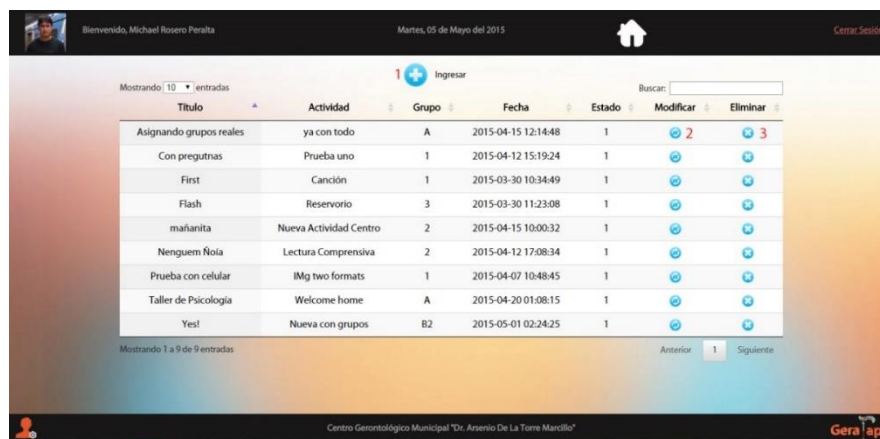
Bienvenido, Michael Rosero Peralta

Martes, 05 de Mayo del 2015

Cerrar Sesió

1 Ingresar

Mostrando 10 entradas

Buscar:

| Título | Actividad | Grupo | Fecha | Estado | Modificar | Eliminar |
|---|---|---|---|---|---|---|
| Asignando grupos reales | ya con todo | A | 2015-04-15 12:14:48 | 1 | 2 | 3 |
| Con pregutnas | Prueba uno | 1 | 2015-04-12 15:19:24 | 1 | | |
| First | Canción | 1 | 2015-03-30 10:34:49 | 1 | | |
| Flash | Reservorio | 3 | 2015-03-30 11:23:08 | 1 | | |
| mañanita | Nueva Actividad Centro | 2 | 2015-04-15 10:00:32 | 1 | | |
| Nenguem Ñoia | Lectura Comprensiva | 2 | 2015-04-12 17:08:34 | 1 | | |
| Prueba con celular | IMg two formats | 1 | 2015-04-07 10:48:45 | 1 | | |
| Taller de Psicología | Welcome home | A | 2015-04-20 01:08:15 | 1 | | |
| Yes! | Nueva con grupos | B2 | 2015-05-01 02:24:25 | 1 | | |

Mostrando 1 a 9 de 9 entradas

Anterior 1 Siguiente

Centro Gerontológico Municipal "Dr. Arsenio De La Torre Marcillo"

Gera ap